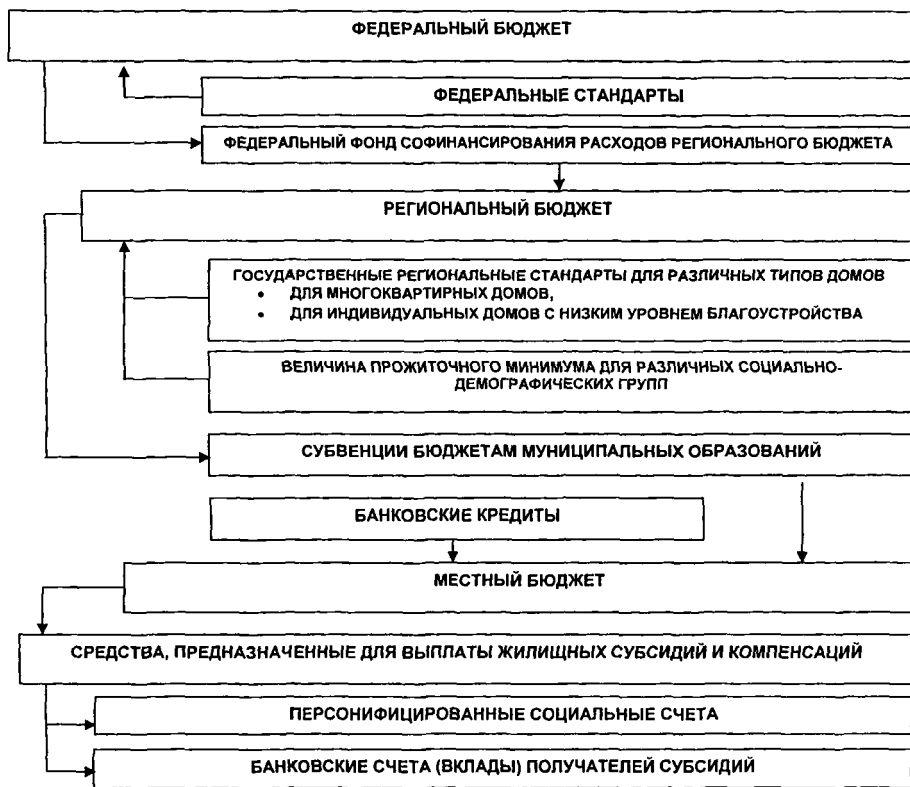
ФЕДЕРАЛЬНЫЙ БЮДЖЕТ

ФЕДЕРАЛЬНЫЕ СТАНДАРТЫ

ФЕДЕРАЛЬНЫЙ ФОНД СОФИНАНСИРОВАНИЯ РАСХОДОВ РЕГИОНАЛЬНОГО БЮДЖЕТА

РЕГИОНАЛЬНЫЙ БЮДЖЕТ

ГОСУДАРСТВЕННЫЕ РЕГИОНАЛЬНЫЕ СТАНДАРТЫ ДЛЯ РАЗЛИЧНЫХ ТИПОВ ДОМОВ
• ДЛЯ МНОГОКВАРТИРНЫХ ДОМОВ,
• ДЛЯ ИНДИВИДУАЛЬНЫХ ДОМОВ С НИЗКИМ УРОВНЕМ БЛАГОУСТРОЙСТВА

ВЕЛИЧИНА ПРОЖИТОЧНОГО МИНИМУМА ДЛЯ РАЗЛИЧНЫХ СОЦИАЛЬНО-ДЕМОГРАФИЧЕСКИХ ГРУПП

СУБВЕНЦИИ БЮДЖЕТАМ МУНИЦИПАЛЬНЫХ ОБРАЗОВАНИЙ

БАНКОВСКИЕ КРЕДИТЫ

МЕСТНЫЙ БЮДЖЕТ

СРЕДСТВА, ПРЕДНАЗНАЧЕННЫЕ ДЛЯ ВЫПЛАТЫ ЖИЛИЩНЫХ СУБСИДИЙ И КОМПЕНСАЦИЙ

ПЕРСОНИФИЦИРОВАННЫЕ СОЦИАЛЬНЫЕ СЧЕТА

БАНКОВСКИЕ СЧЕТА (ВКЛАДЫ) ПОЛУЧАТЕЛЕЙ СУБСИДИЙ